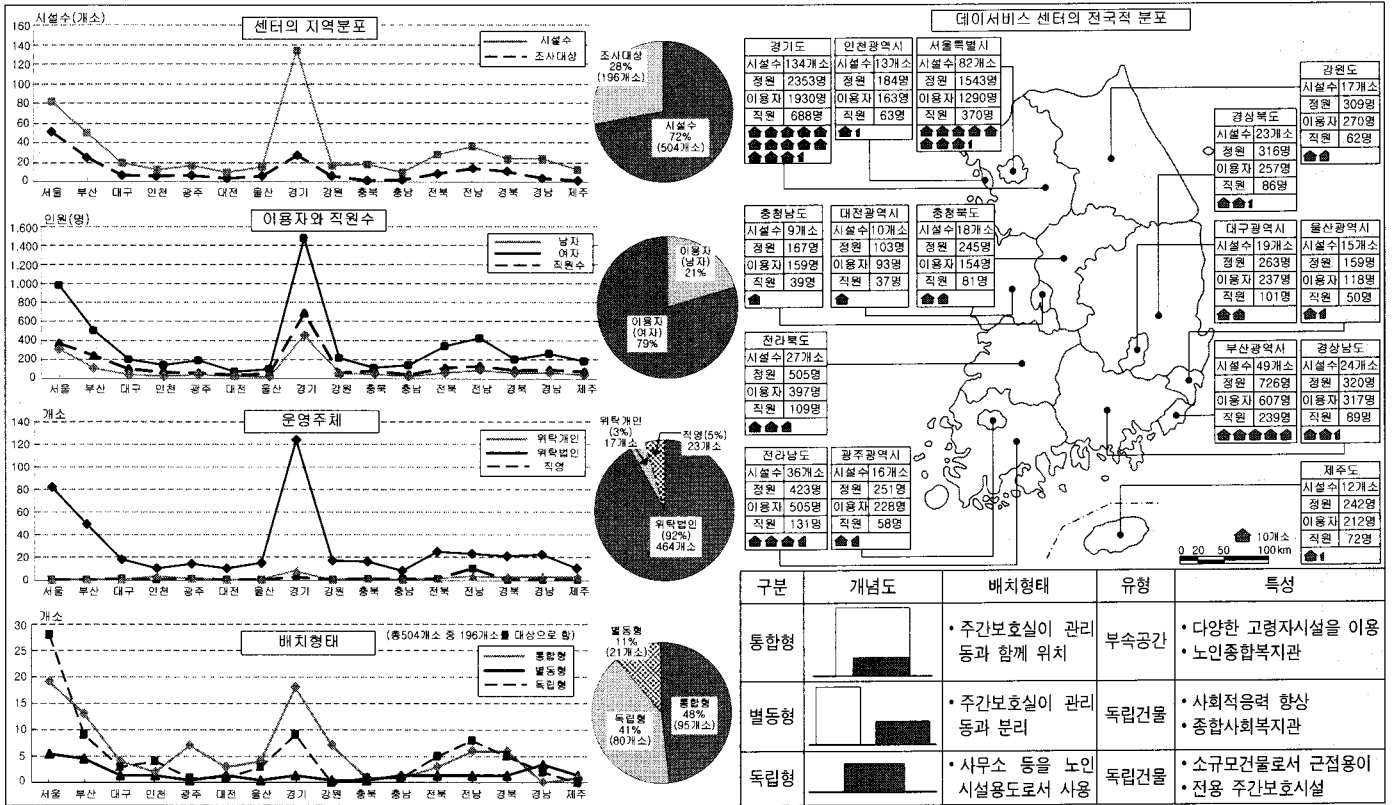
시설수(개소)
센터의 지역분포
시설수
조사대상
160
140
120
100
80
60
40
20
0
서울 부산 대구 인천 광주 대전 울산 경기 강원 충북 충남 전북 전남 경북 경남 제주

조사대상 28% (196개소)
시설수 72% (504개소)

인원(명)
이용자와 직원수
남자
여자
직원수
1,600
1,400
1,200
1,000
800
600
400
200
0
서울 부산 대구 인천 광주 대전 울산 경기 강원 충북 충남 전북 전남 경북 경남 제주

이용자 (남자) 21%
이용자 (여자) 79%

개소
운영주체
위탁개인
위탁법인
직영
140
120
100
80
60
40
20
0
서울 부산 대구 인천 광주 대전 울산 경기 강원 충북 충남 전북 전남 경북 경남 제주

위탁개인 (3%) 17개소
직영(5%) 23개소
위탁법인 (92%) 464개소

개소
배치형태
(총504개소 중 196개소를 대상으로 함)
통합형
별동형
독립형
30
25
20
15
10
5
0
서울 부산 대구 인천 광주 대전 울산 경기 강원 충북 충남 전북 전남 경북 경남 제주

별동형 11% (21개소)
독립형 41% (80개소)
통합형 48% (95개소)

데이서비스 센터의 전국적 분포

| 경기도 | |
|---|---|
| 시설수 | 134개소 |
| 정원 | 2353명 |
| 이용자 | 1930명 |
| 직원 | 688명 |

| 인천광역시 | |
|---|---|
| 시설수 | 13개소 |
| 정원 | 184명 |
| 이용자 | 163명 |
| 직원 | 63명 |

| 서울특별시 | |
|---|---|
| 시설수 | 82개소 |
| 정원 | 1543명 |
| 이용자 | 1290명 |
| 직원 | 370명 |

| 강원도 | |
|---|---|
| 시설수 | 17개소 |
| 정원 | 309명 |
| 이용자 | 270명 |
| 직원 | 62명 |

| 경상북도 | |
|---|---|
| 시설수 | 23개소 |
| 정원 | 316명 |
| 이용자 | 257명 |
| 직원 | 86명 |

| 충청남도 | |
|---|---|
| 시설수 | 9개소 |
| 정원 | 167명 |
| 이용자 | 159명 |
| 직원 | 39명 |

| 대전광역시 | |
|---|---|
| 시설수 | 10개소 |
| 정원 | 103명 |
| 이용자 | 93명 |
| 직원 | 37명 |

| 충청북도 | |
|---|---|
| 시설수 | 18개소 |
| 정원 | 245명 |
| 이용자 | 154명 |
| 직원 | 81명 |

| 대구광역시 | |
|---|---|
| 시설수 | 19개소 |
| 정원 | 263명 |
| 이용자 | 237명 |
| 직원 | 101명 |

| 울산광역시 | |
|---|---|
| 시설수 | 15개소 |
| 정원 | 159명 |
| 이용자 | 118명 |
| 직원 | 50명 |

| 전라북도 | |
|---|---|
| 시설수 | 27개소 |
| 정원 | 505명 |
| 이용자 | 397명 |
| 직원 | 109명 |

| 부산광역시 | |
|---|---|
| 시설수 | 49개소 |
| 정원 | 726명 |
| 이용자 | 607명 |
| 직원 | 239명 |

| 경상남도 | |
|---|---|
| 시설수 | 24개소 |
| 정원 | 320명 |
| 이용자 | 317명 |
| 직원 | 89명 |

| 전라남도 | |
|---|---|
| 시설수 | 36개소 |
| 정원 | 423명 |
| 이용자 | 505명 |
| 직원 | 131명 |

| 광주광역시 | |
|---|---|
| 시설수 | 16개소 |
| 정원 | 251명 |
| 이용자 | 228명 |
| 직원 | 58명 |

| 제주도 | |
|---|---|
| 시설수 | 12개소 |
| 정원 | 242명 |
| 이용자 | 212명 |
| 직원 | 72명 |

10개소
0 20 50 100km

| 구분 | 개념도 | 배치형태 | 유형 | 특성 |
|---|---|---|---|---|
| 통합형 | | • 주간보호실이 관리동과 함께 위치 | 부속공간 | • 다양한 고령자시설을 이용<br>• 노인종합복지관 |
| 별동형 | | • 주간보호실이 관리동과 분리 | 독립건물 | • 사회적응력 향상<br>• 종합사회복지관 |
| 독립형 | | • 사무소 등을 노인시설용도로서 사용 | 독립건물 | • 소규모건물로서 근접용이<br>• 전용 주간보호시설 |